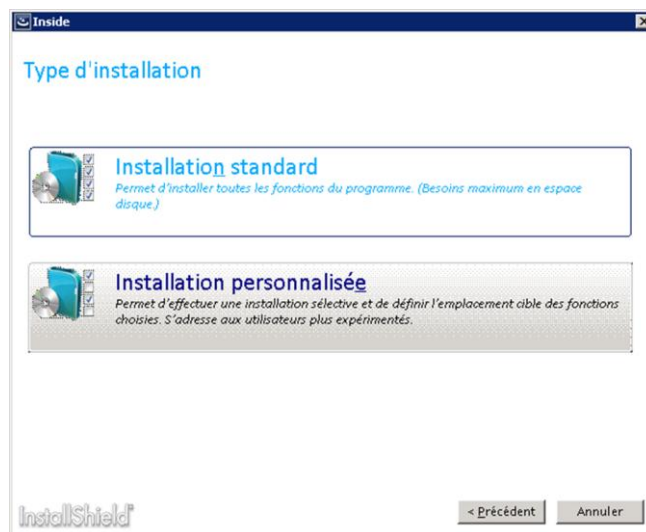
Inside

Type d'installation

Installation standard
Permet d'installer toutes les fonctions du programme. (Besoins maximum en espace disque.)

Installation personnalisée
Permet d'effectuer une installation sélective et de définir l'emplacement cible des fonctions choisies. S'adresse aux utilisateurs plus expérimentés.

InstallShield

< Précédent

Annuler